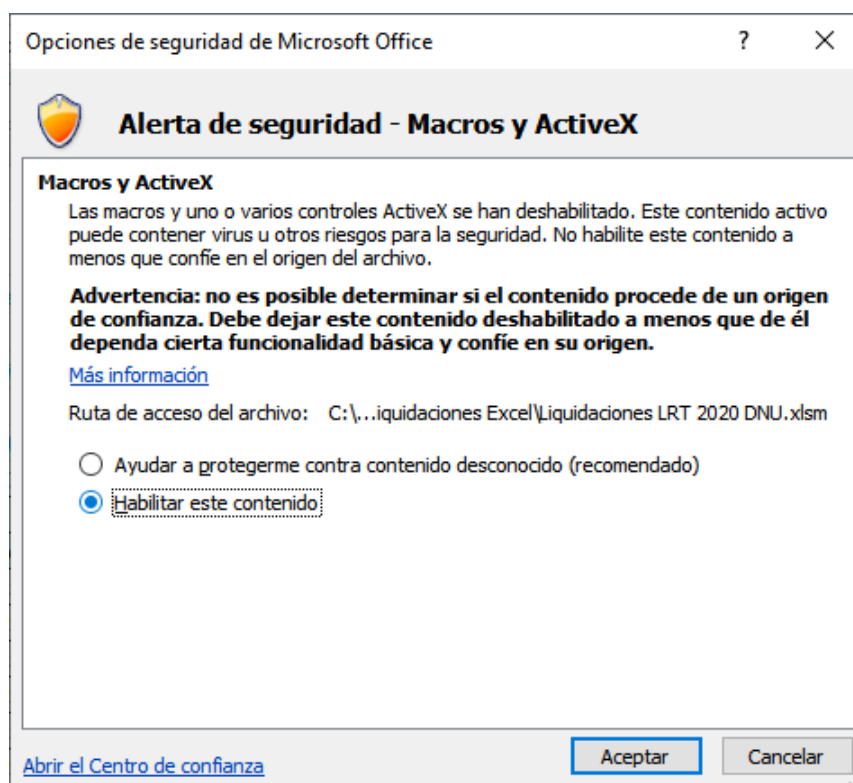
Opciones de seguridad de Microsoft Office ? ✕

Alerta de seguridad - Macros y ActiveX

Macros y ActiveX

Las macros y uno o varios controles ActiveX se han deshabilitado. Este contenido activo puede contener virus u otros riesgos para la seguridad. No habilite este contenido a menos que confíe en el origen del archivo.

Advertencia: no es posible determinar si el contenido procede de un origen de confianza. Debe dejar este contenido deshabilitado a menos que de él dependa cierta funcionalidad básica y confíe en su origen.

Más información

Ruta de acceso del archivo: C:\...iquidaciones Excel\Liquidaciones LRT 2020 DNU.xlsm

Ayudar a protegerme contra contenido desconocido (recomendado)

Habilitar este contenido

Abrir el Centro de confianza

Aceptar

Cancelar